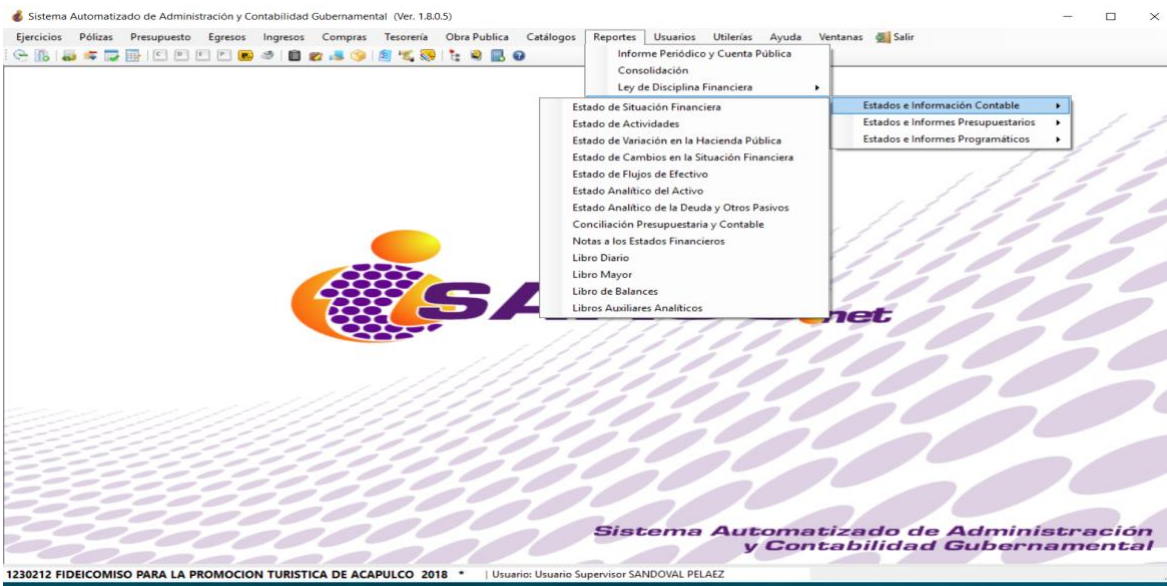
Sistema Automatizado de Administración y Contabilidad Gubernamental (Ver. 1.8.0.5)

Ejercicios Pólizas Presupuesto Egresos Ingresos Compras Tesorería Obra Publica Catálogos Reportes Usuarios Utilerías Ayuda Ventanas Salir

Informe Periódico y Cuenta Pública
Consolidación
Ley de Disciplina Financiera

Estados e Información Contable
Estados e Informes Presupuestarios
Estados e Informes Programáticos

Estado de Situación Financiera
Estado de Actividades
Estado de Variación en la Hacienda Pública
Estado de Cambios en la Situación Financiera
Estado de Flujos de Efectivo
Estado Analítico del Activo
Estado Analítico de la Deuda y Otros Pasivos
Conciliación Presupuestaria y Contable
Notas a los Estados Financieros
Libro Diario
Libro Mayor
Libro de Balances
Libros Auxiliares Analíticos

SA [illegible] net

Sistema Automatizado de Administración y Contabilidad Gubernamental

1230212 FIDEICOMISO PARA LA PROMOCION TURISTICA DE ACAPULCO 2018 * | Usuario: Usuario Supervisor SANDOVAL PELAEZ